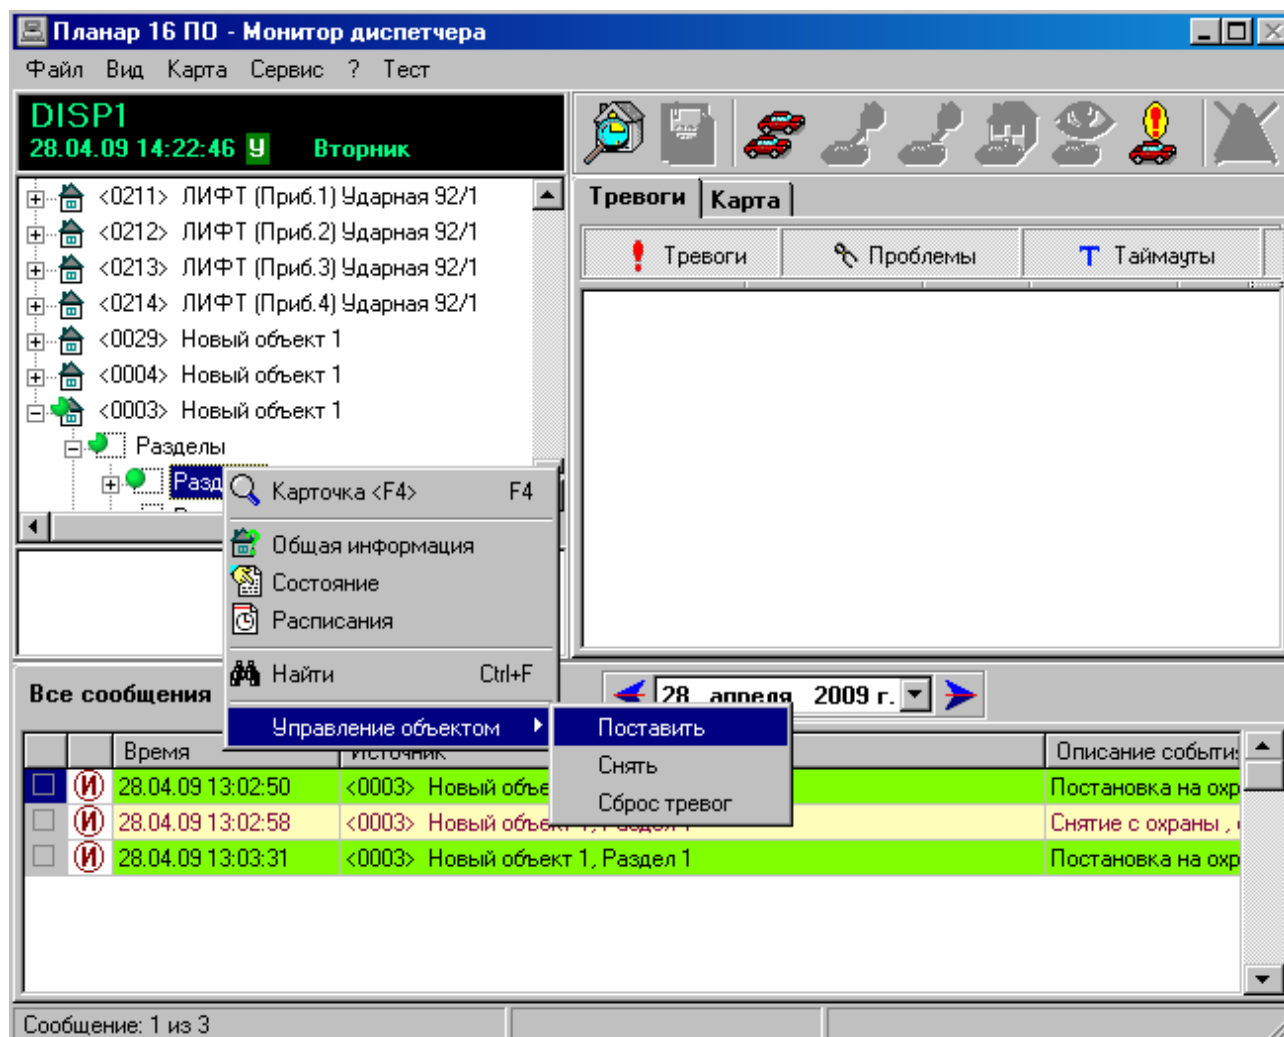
Планар 16 ПО - Монитор диспетчера

Файл Вид Карта Сервис ? Тест

DISP1
28.04.09 14:22:46 У Вторник

<0211> ЛИФТ (Приб.1) Ударная 92/1
<0212> ЛИФТ (Приб.2) Ударная 92/1
<0213> ЛИФТ (Приб.3) Ударная 92/1
<0214> ЛИФТ (Приб.4) Ударная 92/1
<0029> Новый объект 1
<0004> Новый объект 1
<0003> Новый объект 1
Разделы
Разд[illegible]

Карточка <F4> F4
Общая информация
Состояние
Расписания
Найти Ctrl+F
Управление объектом
Поставить
Снять
Сброс тревог

Тревоги Карта
Тревоги Проблемы Таймауты

Все сообщения
28 апреля 2009 г.

| | | Время | Источник | Описание событи |
|---|---|---|---|---|
| | И | 28.04.09 13:02:50 | <0003> Новый объе | Постановка на охр |
| | И | 28.04.09 13:02:58 | <0003> Новый объект 1, Раздел 1 | Снятие с охраны , |
| | И | 28.04.09 13:03:31 | <0003> Новый объект 1, Раздел 1 | Постановка на охр |

Сообщение: 1 из 3